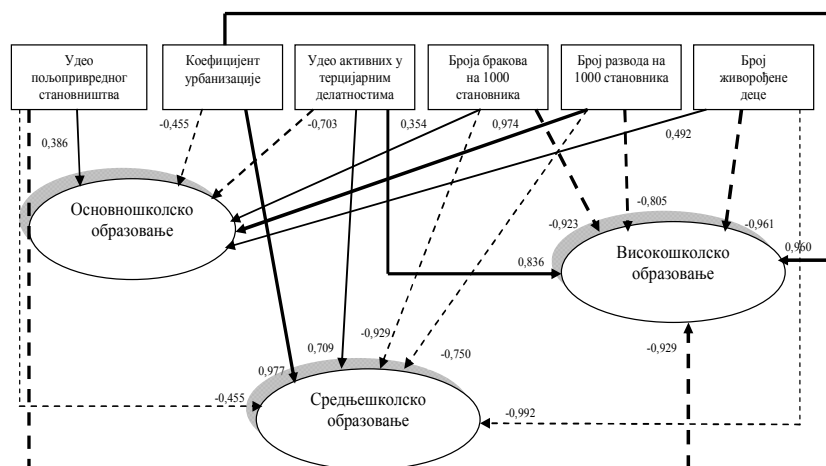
Удео пољопривредног становништва

Коефицијент урбанизације

Удео активних у терцијарним делатностима

Броја бракова на 1000 становника

Број развода на 1000 становника

Број живорођене деце

0,386

-0,455

-0,703

0,354

0,974

0,492

-0,805

-0,923

-0,961

0,960

Основношколско образовање

Високошколско образовање

0,836

0,709

-0,929

-0,750

-0,929

0,977

-0,455

-0,992

Средњешколско образовање